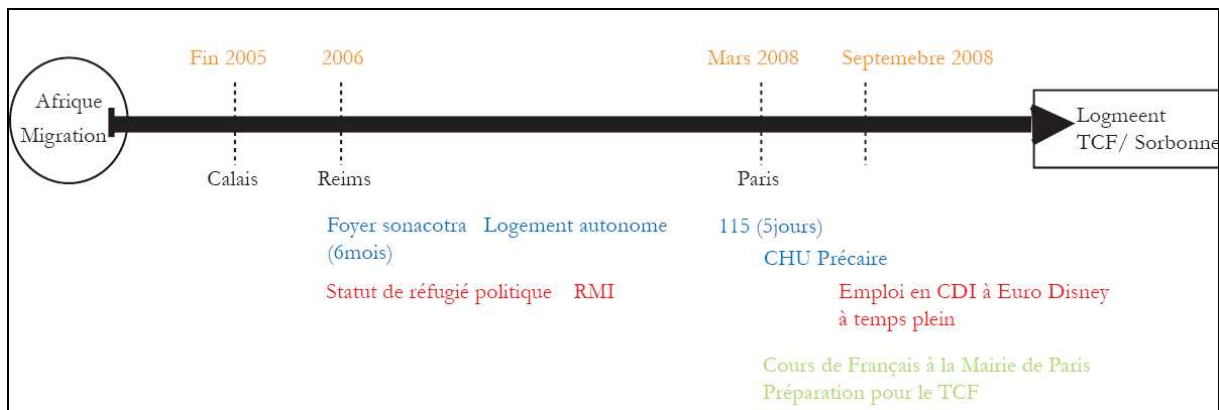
Afrique
Migration

Fin 2005
Calais

2006
Reims

Mars 2008
Paris

Septemebre 2008

Logmeent
TCF/ Sorbonne

Foyer sonacotra (6mois)
Logement autonome

115 (5jours)
CHU Précaire

Statut de réfugié politique
RMI

Emploi en CDI à Euro Disney à temps plein

Cours de Français à la Mairie de Paris
Préparation pour le TCF